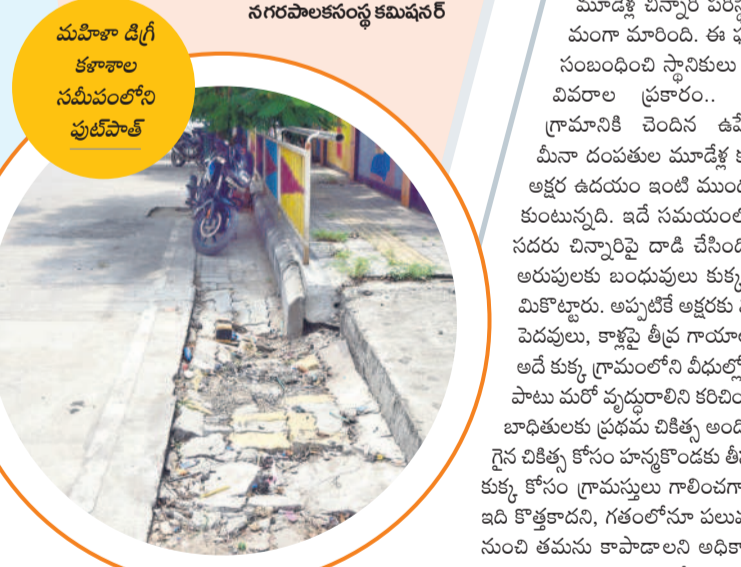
నగరపాలకసంస్థ కమిషనర్

మహిళా డిగ్రీ కళాశాల సమీపంలోని పుట్‌పాత్

మూడేళ్ల చిన్నారి పరిస్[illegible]
మంగా మారింది. ఈ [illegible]
సంబంధించి స్థానికులు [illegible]
వివరాల ప్రకారం..
గ్రామానికి చెందిన ఉ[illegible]
మీనా దంపతుల మూడేళ్ల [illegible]
అక్షర ఉదయం ఇంటి ముం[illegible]
కుంటున్నది. ఇదే సమయం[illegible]
సదరు చిన్నారిపై దాడి చేసింద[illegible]
అరుపులకు బంధువులు కుక్క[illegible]
మికొట్టారు. అప్పటికే అక్షరకు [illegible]
పెదవులు, కాళ్లపై తీవ్ర గాయా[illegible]
అదే కుక్క గ్రామంలోని వీధుల్లో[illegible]
పాటు మరో వృద్ధురాలిని కరిచిం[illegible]
బాధితులకు ప్రథమ చికిత్స అంద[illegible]
గైన చికిత్స కోసం హన్మకొండకు తీ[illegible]
కుక్క కోసం గ్రామస్తులు గాలించగా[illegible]
ఇది కొత్తకాదని, గతంలోనూ పలుమ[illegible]
నుంచి తమను కాపాడాలని అధికా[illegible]